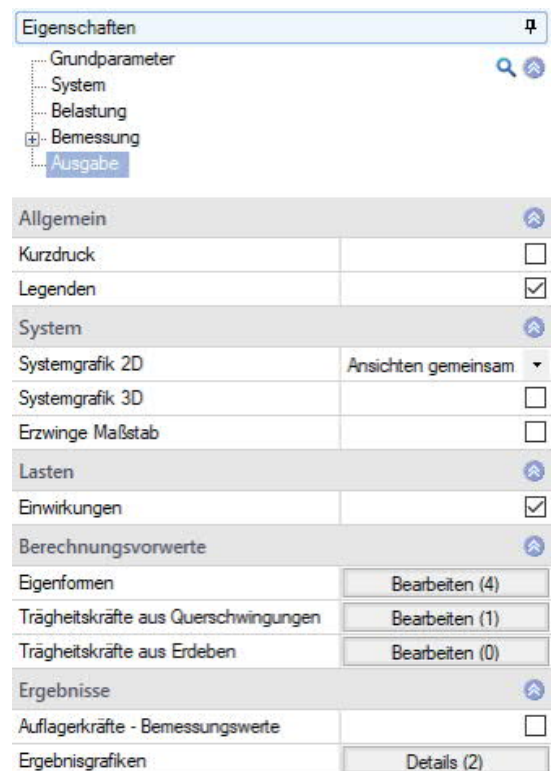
Eigenschaften

Grundparameter
System
Belastung
Bemessung
Ausgabe

| Allgemein | |
|---|---|
| Kurzdruck | ☐ |
| Legenden | ☑ |
| **System** | |
| Systemgrafik 2D | Ansichten gemeinsam |
| Systemgrafik 3D | ☐ |
| Erzwinge Maßstab | ☐ |
| **Lasten** | |
| Einwirkungen | ☑ |
| **Berechnungsvorwerte** | |
| Eigenformen | Bearbeiten (4) |
| Trägheitskräfte aus Querschwingungen | Bearbeiten (1) |
| Trägheitskräfte aus Erdeben | Bearbeiten (0) |
| **Ergebnisse** | |
| Auflagerkräfte - Bemessungswerte | ☐ |
| Ergebnisgrafiken | Details (2) |